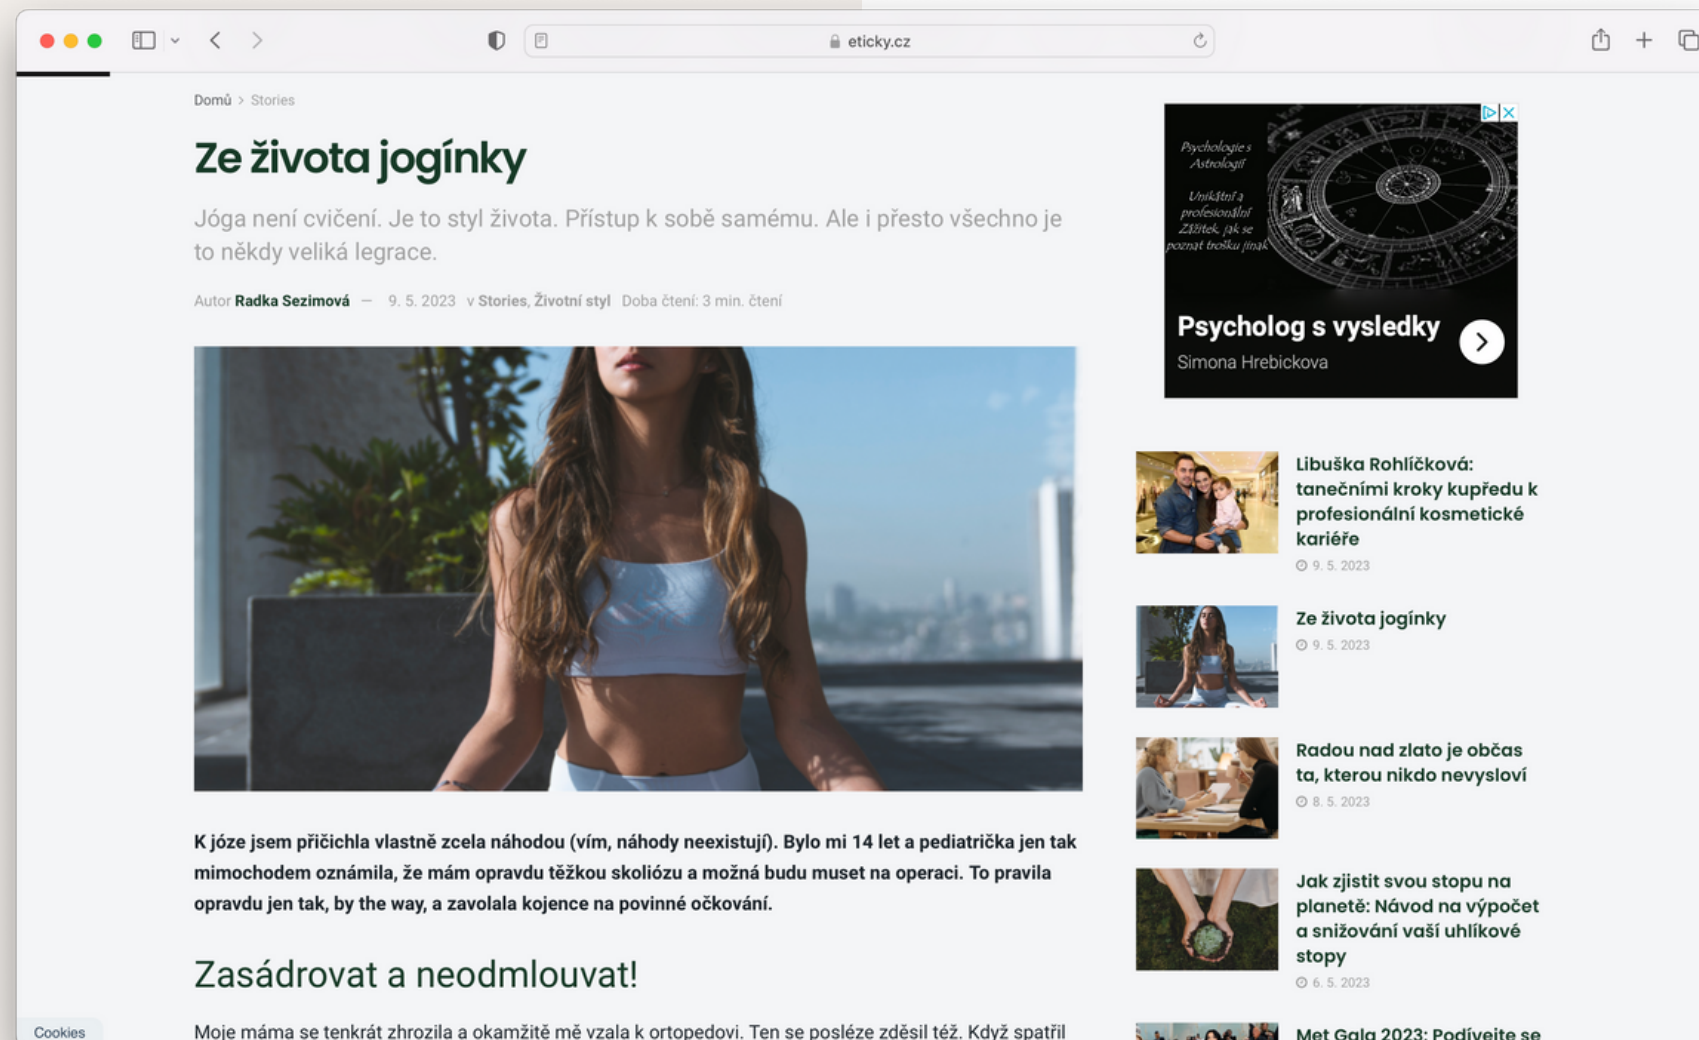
eticky.cz

Domů > Stories

Ze života jogínky

Jóga není cvičení. Je to styl života. Přístup k sobě samému. Ale i přesto všechno je to někdy veliká legrace.

Autor Radka Sezimová — 9. 5. 2023 v Stories, Životní styl Doba čtení: 3 min. čtení

K józe jsem přičichla vlastně zcela náhodou (vím, náhody neexistují). Bylo mi 14 let a pediatrička jen tak mimochodem oznámila, že mám opravdu těžkou skoliózu a možná budu muset na operaci. To pravila opravdu jen tak, by the way, a zavolala kojence na povinné očkování.

Zasádrovat a neodmlouvat!

Moje máma se tenkrát zhrozila a okamžitě mě vzala k ortopedovi. Ten se posléze zděsil též. Když spatřil

Cookies

Psychologie s Astrologií

Unikátní a profesionální Zážitek, jak se poznat trošku jinak

Psycholog s vysledky

Simona Hrebickova

Libuška Rohlíčková: tanečními kroky kupředu k profesionální kosmetické kariéře
9. 5. 2023

Ze života jogínky
9. 5. 2023

Radou nad zlato je občas ta, kterou nikdo nevysloví
8. 5. 2023

Jak zjistit svou stopu na planetě: Návod na výpočet a snižování vaší uhlíkové stopy
6. 5. 2023

Met Gala 2023: Podívejte se